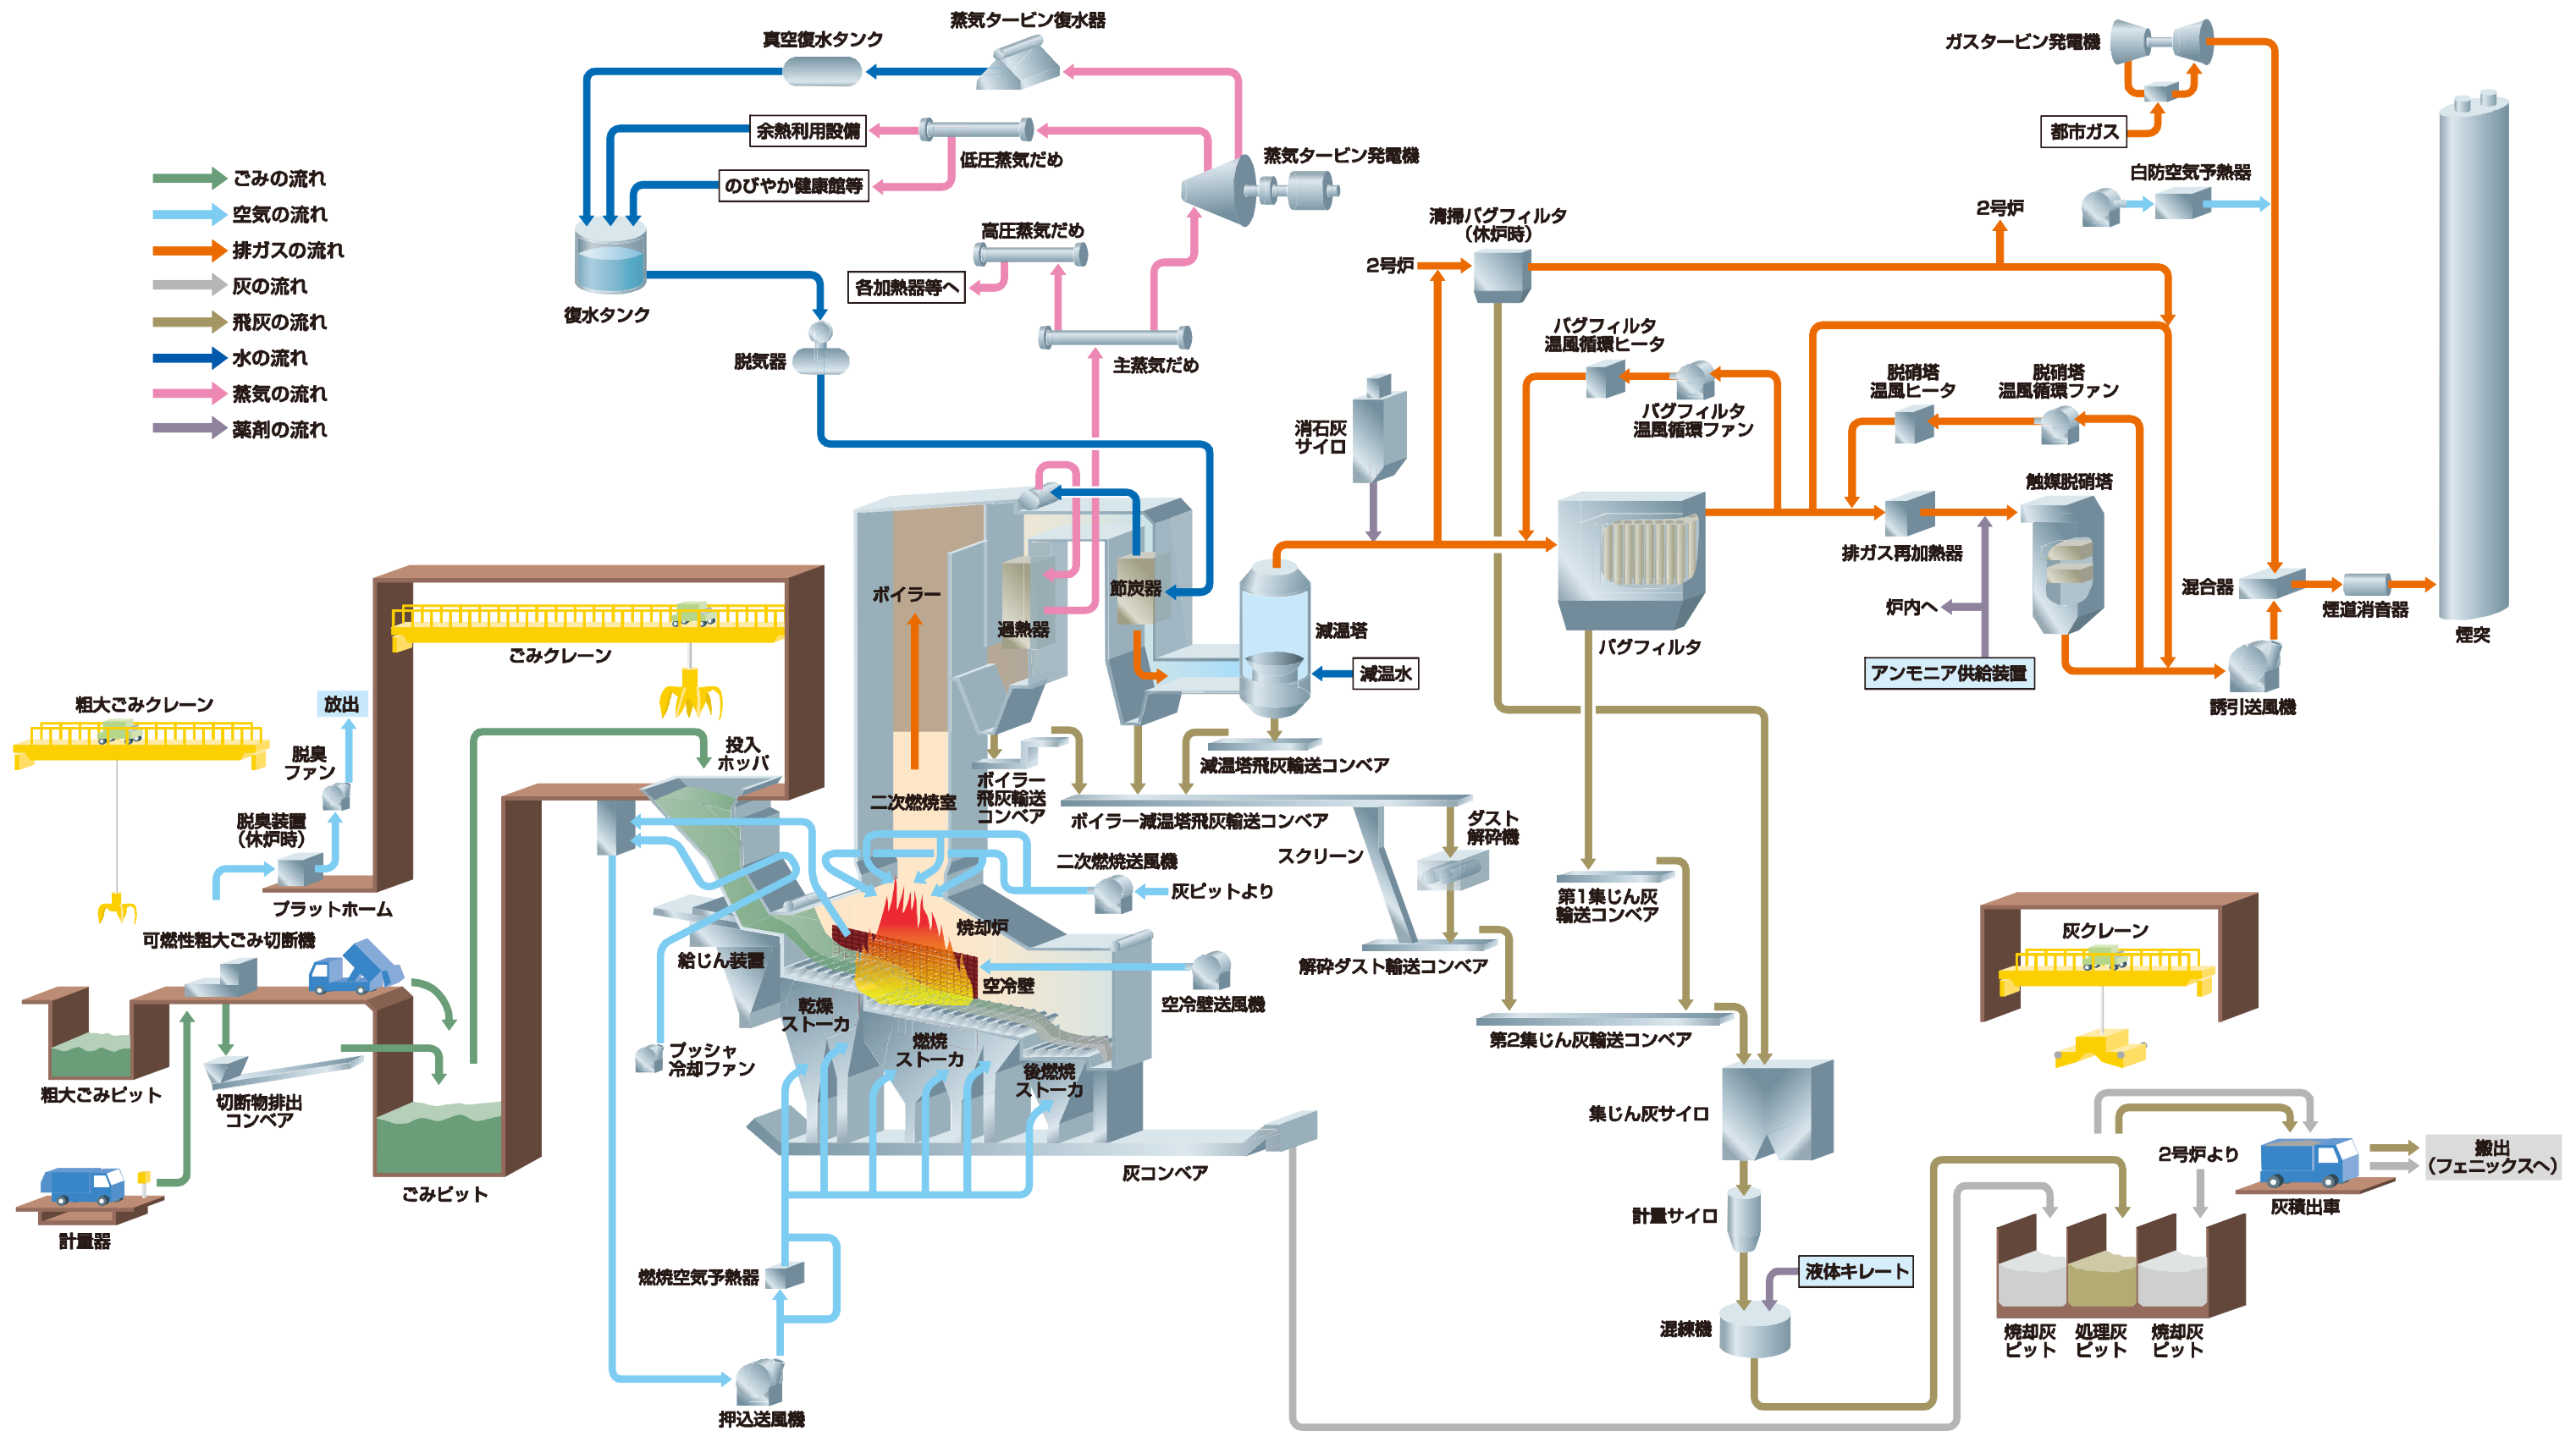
ごみの流れ
空気の流れ
排ガスの流れ
灰の流れ
飛灰の流れ
水の流れ
蒸気の流れ
薬剤の流れ

真空復水タンク
蒸気タービン復水器
余熱利用設備
低圧蒸気だめ
のびやか健康館等
蒸気タービン発電機
高圧蒸気だめ
各加熱器等へ
復水タンク
主蒸気だめ
脱気器
ガスタービン発電機
都市ガス
白防空気予熱器
2号炉
清掃バグフィルタ（休炉時）
2号炉
バグフィルタ温風循環ヒータ
バグフィルタ温風循環ファン
脱硝塔温風ヒータ
脱硝塔温風循環ファン
消石灰サイロ
触媒脱硝塔
排ガス再加熱器
炉内へ
アンモニア供給装置
混合器
煙道消音器
煙突
誘引送風機
バグフィルタ
ボイラー
過熱器
節炭器
減温塔
減温水
ごみクレーン
粗大ごみクレーン
放出
脱臭ファン
脱臭装置（休炉時）
プラットホーム
投入ホッパ
二次燃焼室
ボイラー飛灰輸送コンベア
減温塔飛灰輸送コンベア
ボイラー減温塔飛灰輸送コンベア
ダスト解砕機
スクリーン
二次燃焼送風機
灰ピットより
第1集じん灰輸送コンベア
解砕ダスト輸送コンベア
焼却炉
可燃性粗大ごみ切断機
給じん装置
空冷壁
空冷壁送風機
第2集じん灰輸送コンベア
灰クレーン
粗大ごみピット
切断物排出コンベア
乾燥ストーカ
燃焼ストーカ
後燃焼ストーカ
プッシャ冷却ファン
集じん灰サイロ
ごみピット
灰コンベア
2号炉より
搬出（フェニックスへ）
計量器
灰積出車
計量サイロ
液体キレート
燃焼空気予熱器
混練機
焼却灰ピット
処理灰ピット
焼却灰ピット
押込送風機